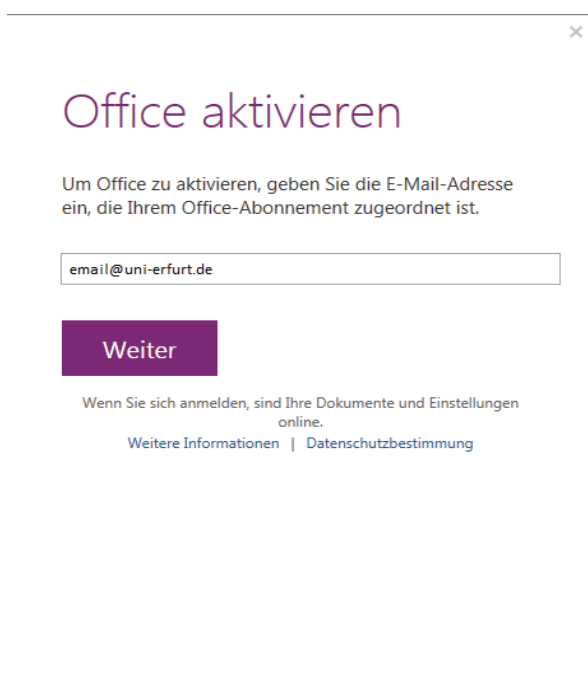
×

Office aktivieren

Um Office zu aktivieren, geben Sie die E-Mail-Adresse ein, die Ihrem Office-Abonnement zugeordnet ist.

email@uni-erfurt.de

Weiter

Wenn Sie sich anmelden, sind Ihre Dokumente und Einstellungen online.
Weitere Informationen | Datenschutzbestimmung